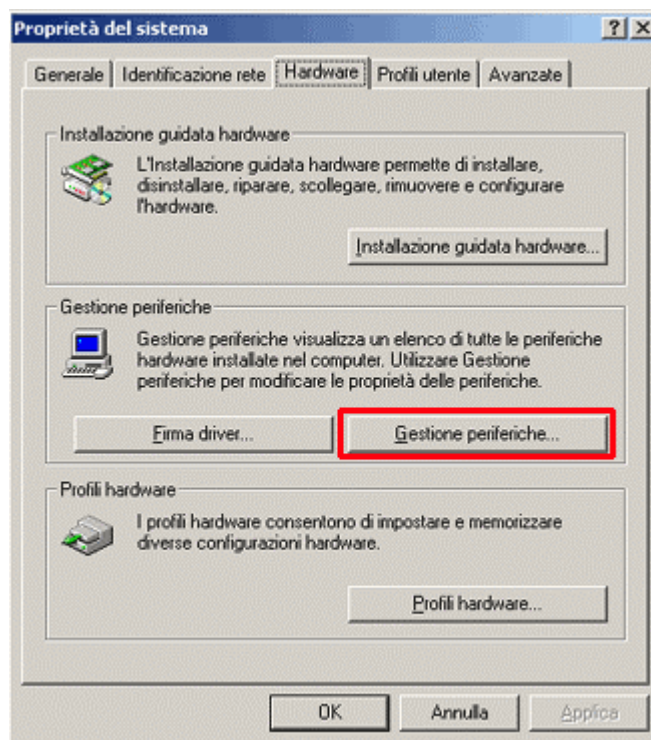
Proprietà del sistema

? X

Generale | Identificazione rete | Hardware | Profili utente | Avanzate

Installazione guidata hardware

L'Installazione guidata hardware permette di installare, disinstallare, riparare, scollegare, rimuovere e configurare l'hardware.

Installazione guidata hardware...

Gestione periferiche

Gestione periferiche visualizza un elenco di tutte le periferiche hardware installate nel computer. Utilizzare Gestione periferiche per modificare le proprietà delle periferiche.

Firma driver...

Gestione periferiche...

Profili hardware

I profili hardware consentono di impostare e memorizzare diverse configurazioni hardware.

Profili hardware...

OK

Annulla

Applica